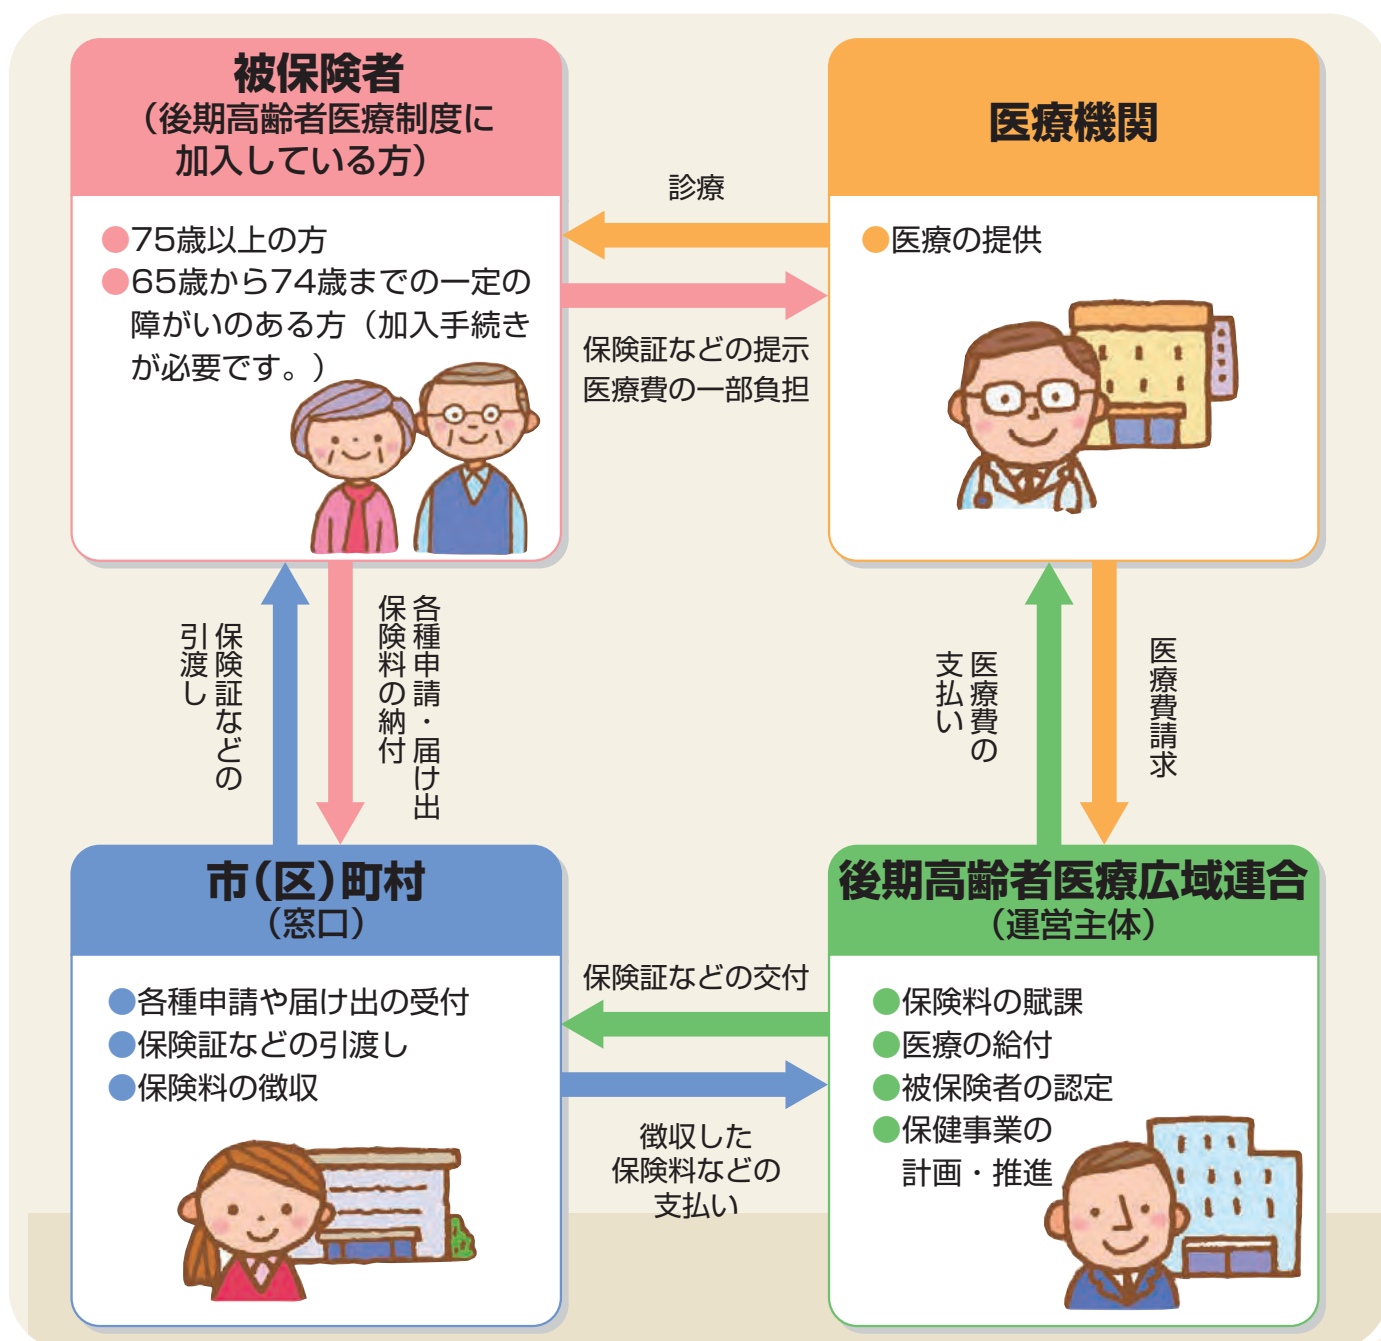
被保険者
（後期高齢者医療制度に加入している方）

●75歳以上の方
●65歳から74歳までの一定の障がいのある方（加入手続きが必要です。）

医療機関

●医療の提供

診療

保険証などの提示
医療費の一部負担

保険証などの引渡し

各種申請・届け出
保険料の納付

医療費の支払い

医療費請求

市（区）町村
（窓口）

●各種申請や届け出の受付
●保険証などの引渡し
●保険料の徴収

保険証などの交付

徴収した保険料などの支払い

後期高齢者医療広域連合
（運営主体）

●保険料の賦課
●医療の給付
●被保険者の認定
●保健事業の計画・推進